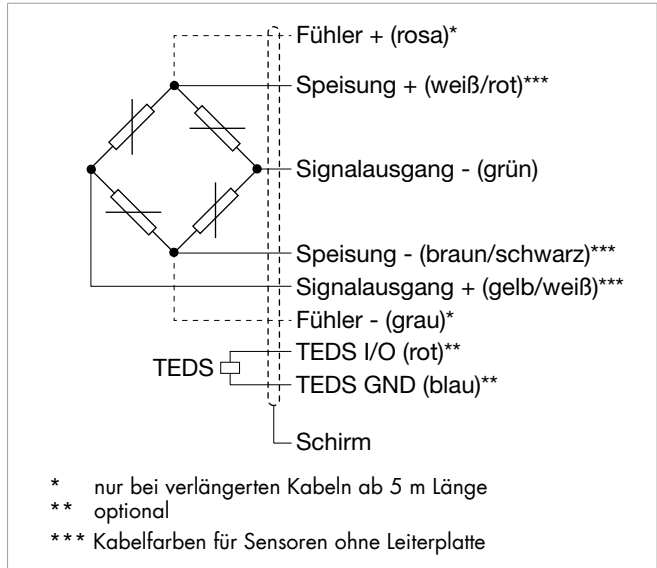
Fühler + (rosa)*
Speisung + (weiß/rot)***
Signalausgang - (grün)
Speisung - (braun/schwarz)***
Signalausgang + (gelb/weiß)***
Fühler - (grau)*
TEDS
TEDS I/O (rot)**
TEDS GND (blau)**
Schirm

* nur bei verlängerten Kabeln ab 5 m Länge
** optional
*** Kabelfarben für Sensoren ohne Leiterplatte